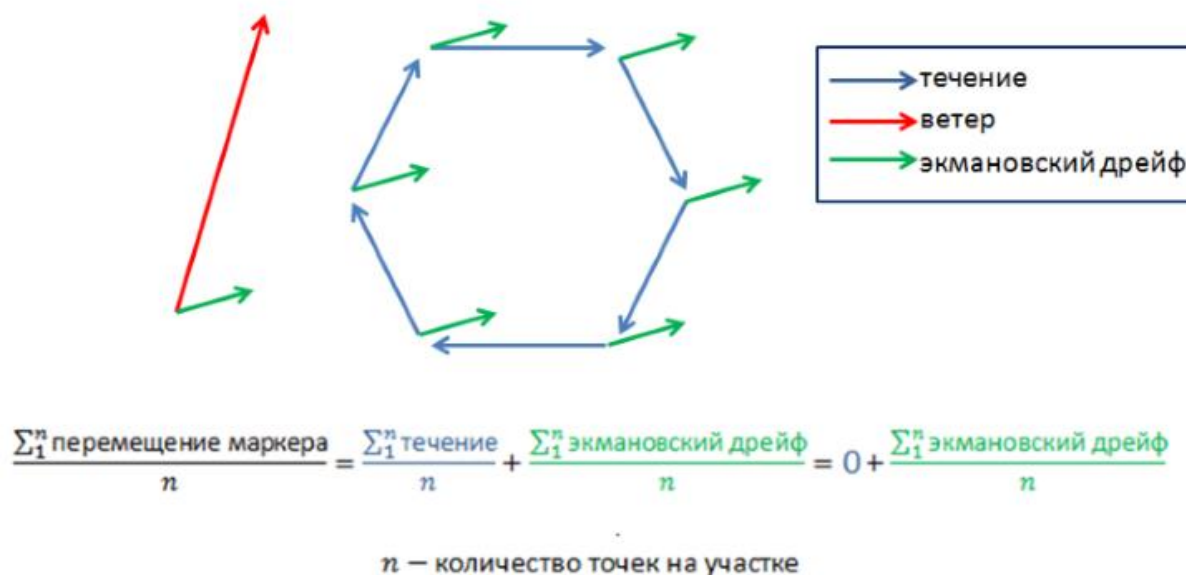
течение
ветер
экмановский дрейф

$\frac{\sum_1^n \text{перемещение маркера}}{n} = \frac{\sum_1^n \text{течение}}{n} + \frac{\sum_1^n \text{экмановский дрейф}}{n} = 0 + \frac{\sum_1^n \text{экмановский дрейф}}{n}$

$n$ – количество точек на участке